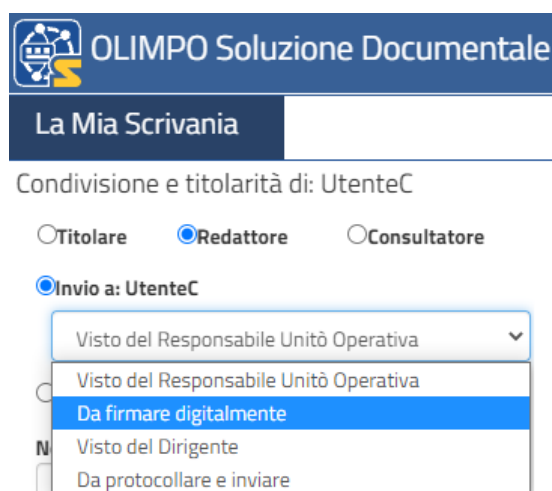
OLIMPO Soluzione Documentale

La Mia Scrivania

Condivisione e titolarità di: UtenteC

Titolare Redattore Consultatore

Invio a: UtenteC

Visto del Responsabile Unitò Operativa

Visto del Responsabile Unitò Operativa
Da firmare digitalmente
Visto del Dirigente
Da protocollare e inviare

N